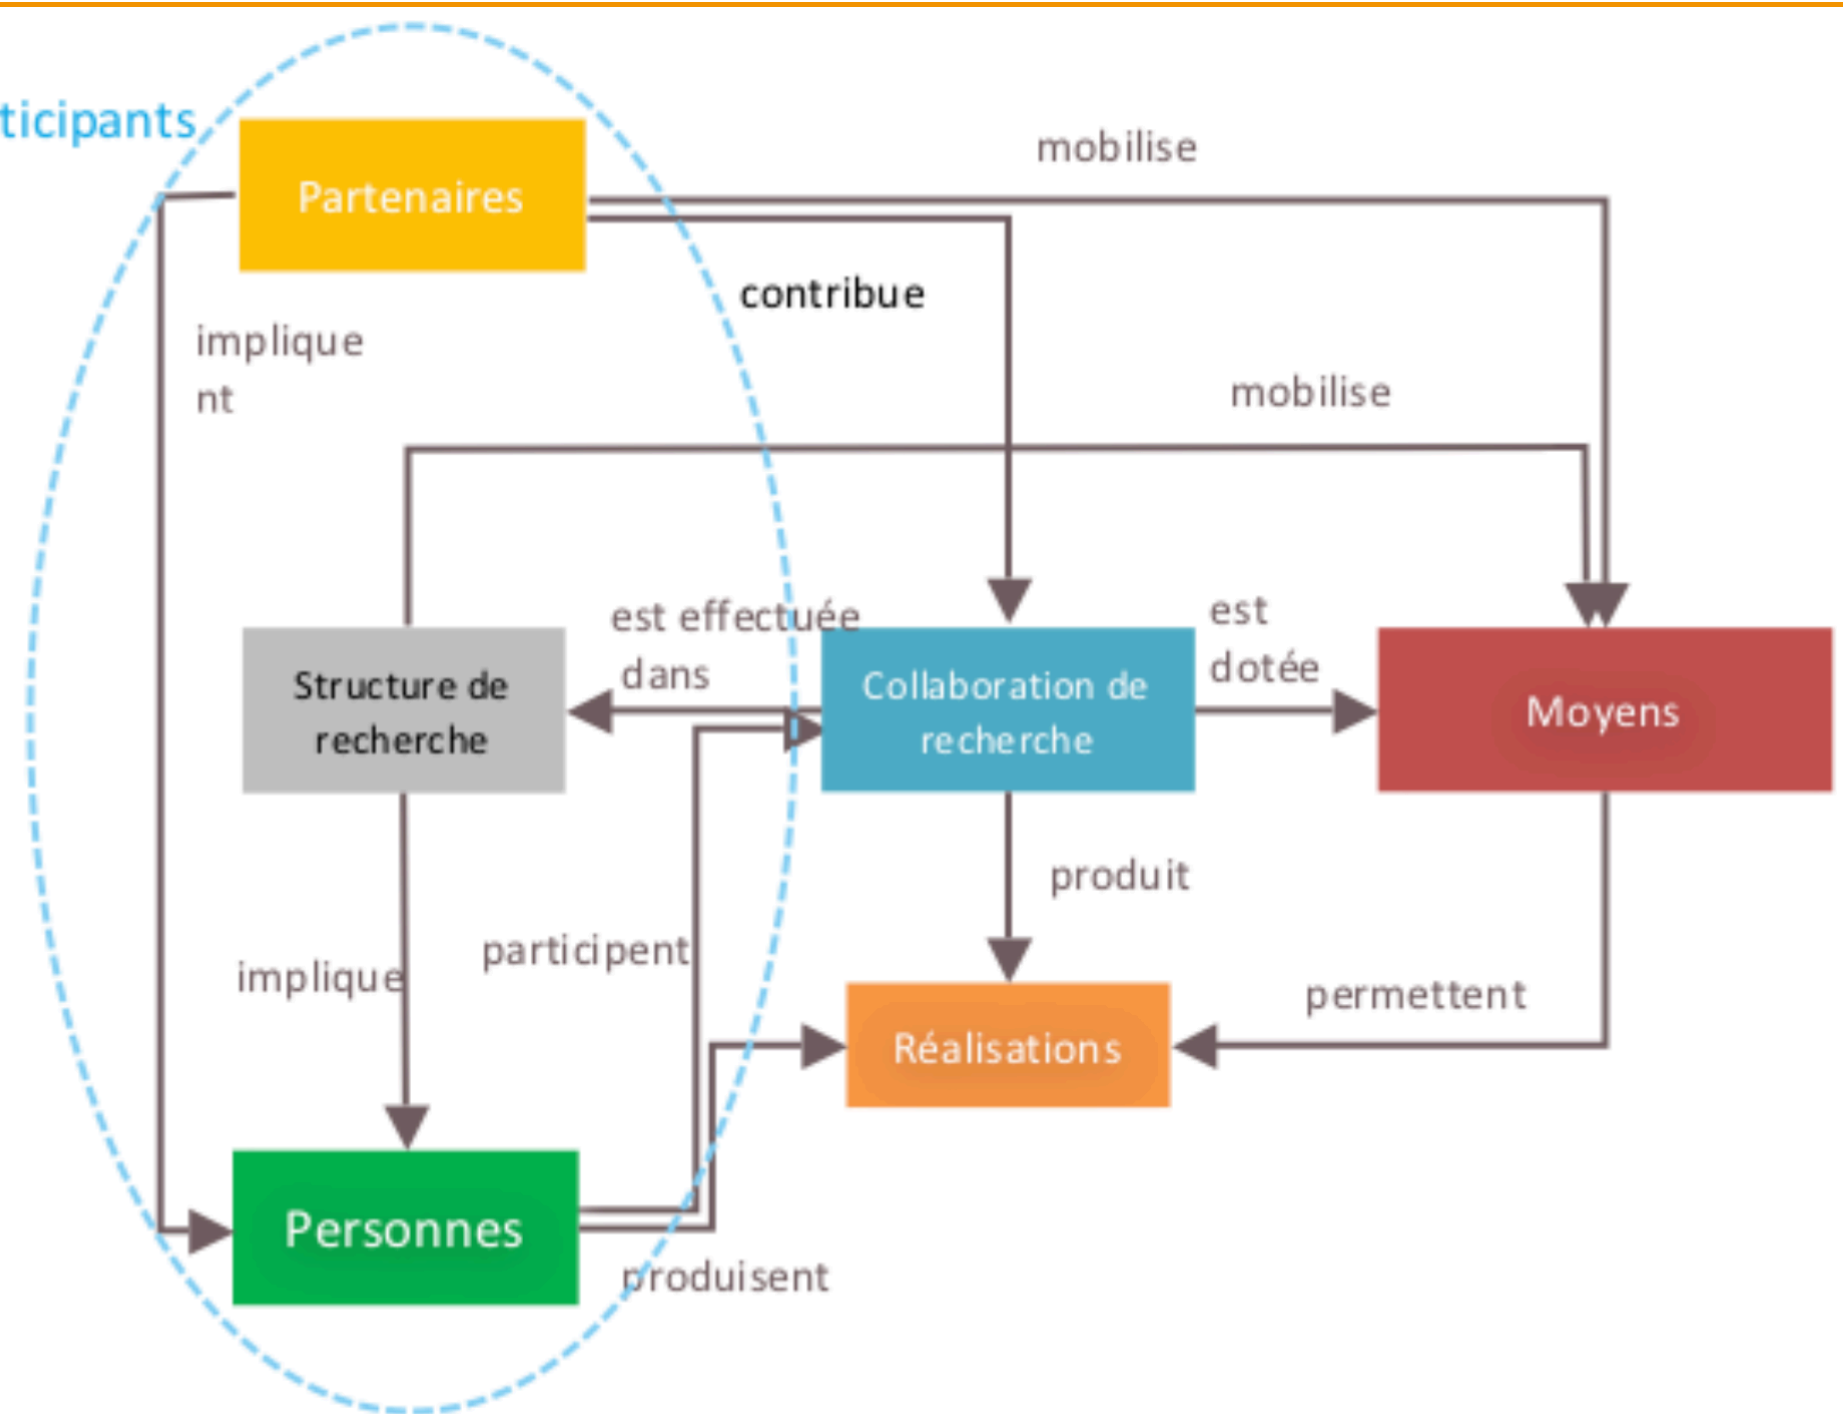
ticipants

Partenaires

mobilise

contribue

impliquent

mobilise

Structure de recherche

est effectuée dans

Collaboration de recherche

est dotée

Moyens

produit

implique

participent

permettent

Réalisations

Personnes

produisent